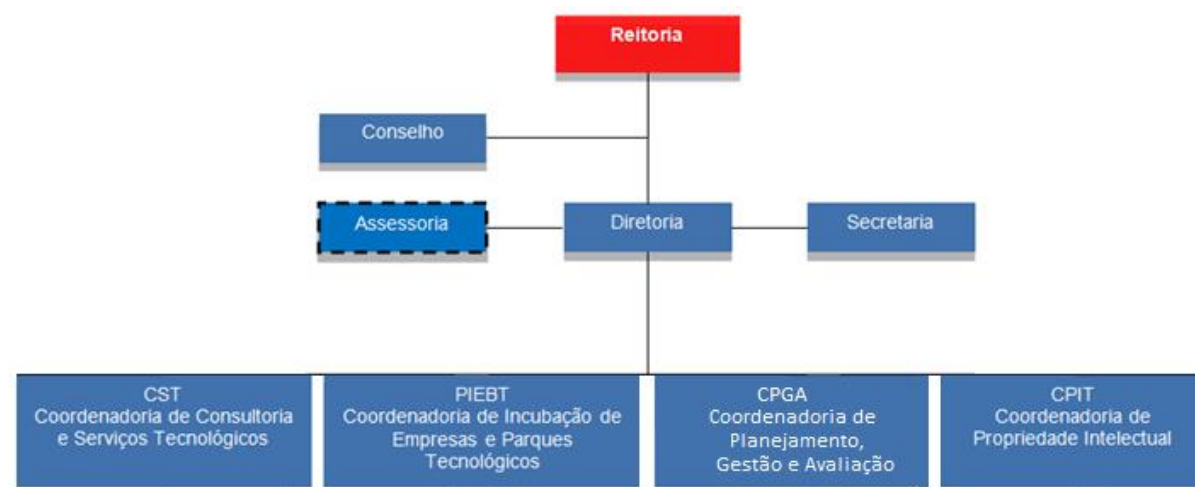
Reitoria

Conselho

Assessoria

Diretoria

Secretaria

CST
Coordenadoria de Consultoria e Serviços Tecnológicos

PIEBT
Coordenadoria de Incubação de Empresas e Parques Tecnológicos

CPGA
Coordenadoria de Planejamento, Gestão e Avaliação

CPIT
Coordenadoria de Propriedade Intelectual